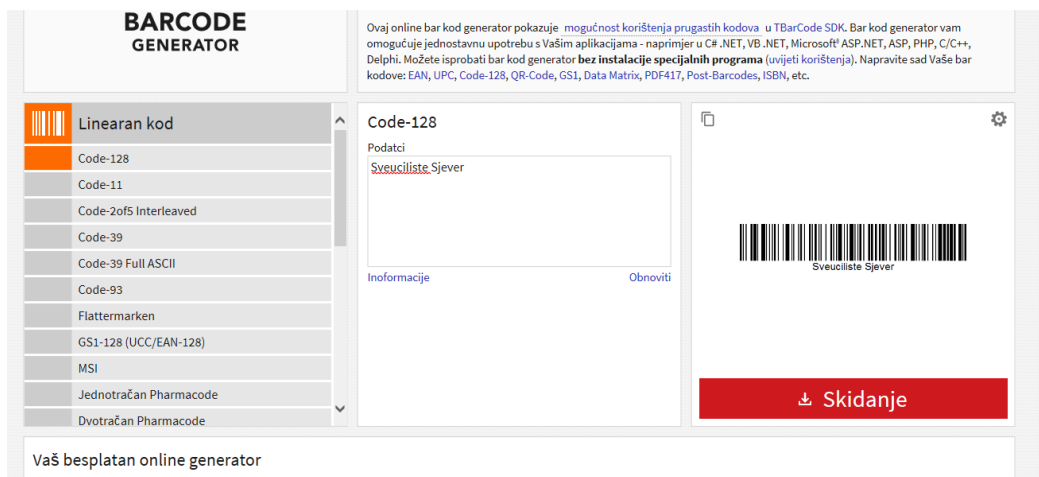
BARCODE
GENERATOR

Ovaj online bar kod generator pokazuje mogućnost korištenja prugastih kodova u TBarCode SDK. Bar kod generator vam omogućuje jednostavnu upotrebu s Vašim aplikacijama - naprimjer u C# .NET, VB .NET, Microsoft® ASP.NET, ASP, PHP, C/C++, Delphi. Možete isprobati bar kod generator **bez instalacije specijalnih programa** (uvjeti korištenja). Napravite sad Vaše bar kodove: EAN, UPC, Code-128, QR-Code, GS1, Data Matrix, PDF417, Post-Barcodes, ISBN, etc.

Linearan kod

Code-128
Code-11
Code-2of5 Interleaved
Code-39
Code-39 Full ASCII
Code-93
Flattermarken
GS1-128 (UCC/EAN-128)
MSI
Jednotračan Pharmacode
Dvotračan Pharmacode

Code-128

Podatci

Sveuciliste Sjever

Inoformacije

Obnoviti

Sveuciliste Sjever

Skidanje

Vaš besplatan online generator